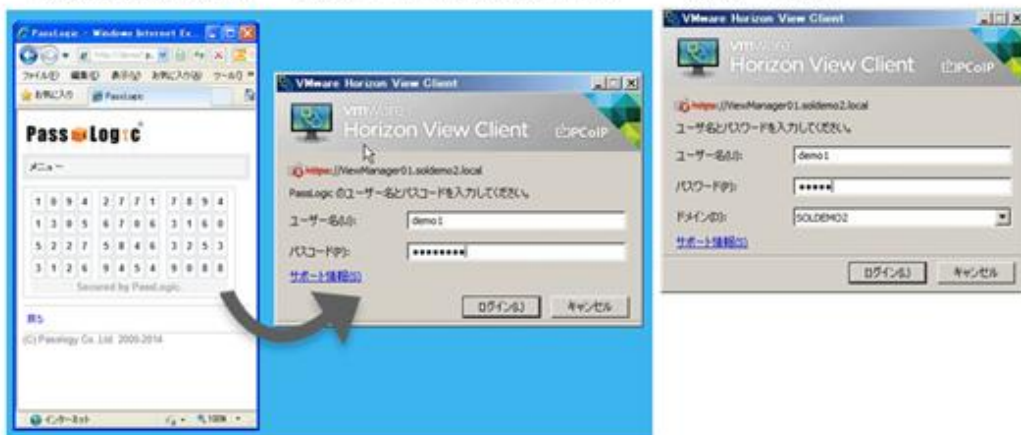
PassLogic - Windows Internet Ex...

ファイル(F) 編集(E) 表示(V) お気に入り(A) ツール(T)

お気に入り PassLogic

PassLogic

メニュー

| 1 | 0 | 9 | 4 | 2 | 7 | 7 | 1 | 7 | 8 | 9 | 4 |
|---|---|---|---|---|---|---|---|---|---|---|---|
| 1 | 3 | 9 | 5 | 6 | 7 | 0 | 6 | 3 | 1 | 6 | 0 |
| 5 | 2 | 2 | 7 | 5 | 8 | 4 | 6 | 3 | 2 | 5 | 3 |
| 3 | 1 | 2 | 6 | 9 | 4 | 5 | 4 | 9 | 0 | 8 | 8 |

Secured by PassLogic

戻る

(C) Passlogy Co.,Ltd. 2000-2014

インターネット 100%

VMware Horizon View Client

vmware Horizon View Client PCoIP

https://ViewManager01.soldemo2.local

PassLogic のユーザー名とパスコードを入力してください。

ユーザー名(U): demo1

パスコード(P): ••••••••

サポート情報(S)

ログイン(L) キャンセル

VMware Horizon View Client

vmware Horizon View Client PCoIP

https://ViewManager01.soldemo2.local

ユーザー名とパスワードを入力してください。

ユーザー名(U): demo1

パスワード(P): •••••

ドメイン(D): SOLDEMO2

サポート情報(S)

ログイン(L) キャンセル